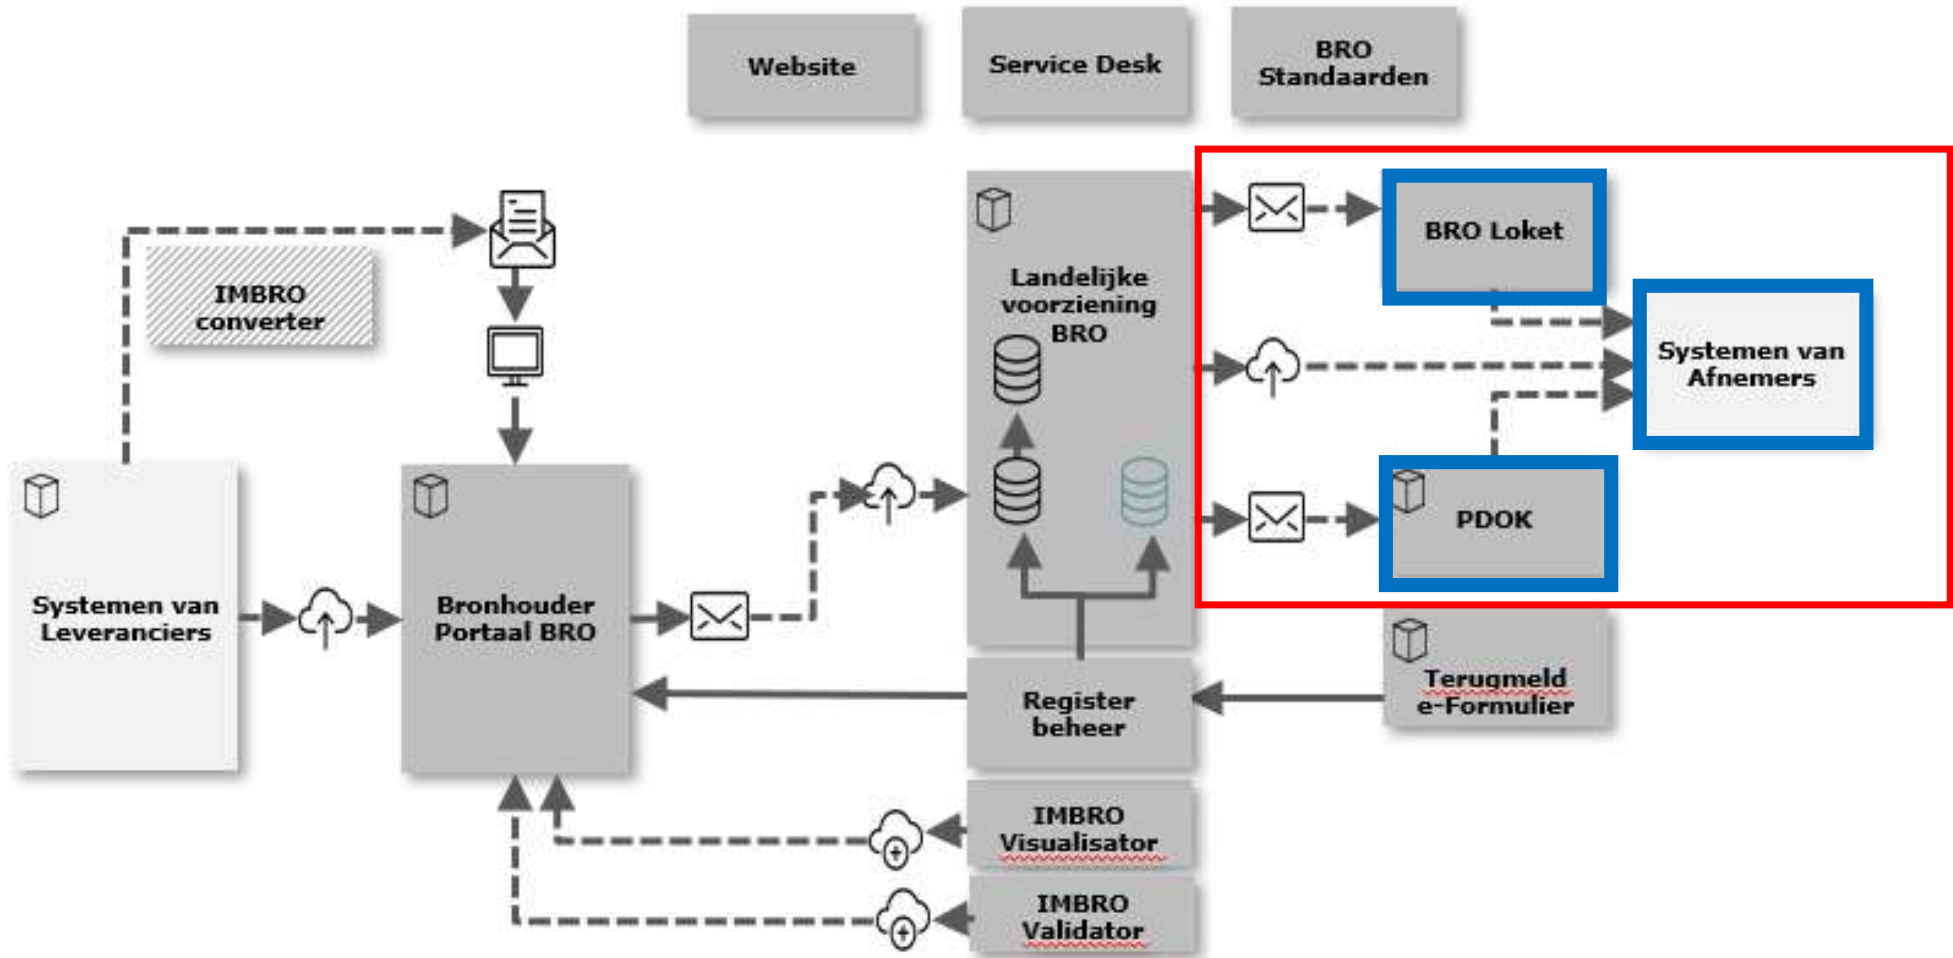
Website

Service Desk

BRO Standaarden

IMBRO converter

Landelijke voorziening BRO

BRO Loket

Systemen van Afnemers

PDOK

Systemen van Leveranciers

Bronhouder Portaal BRO

Register beheer

Terugmeld e-Formulier

IMBRO Visualisator

IMBRO Validator